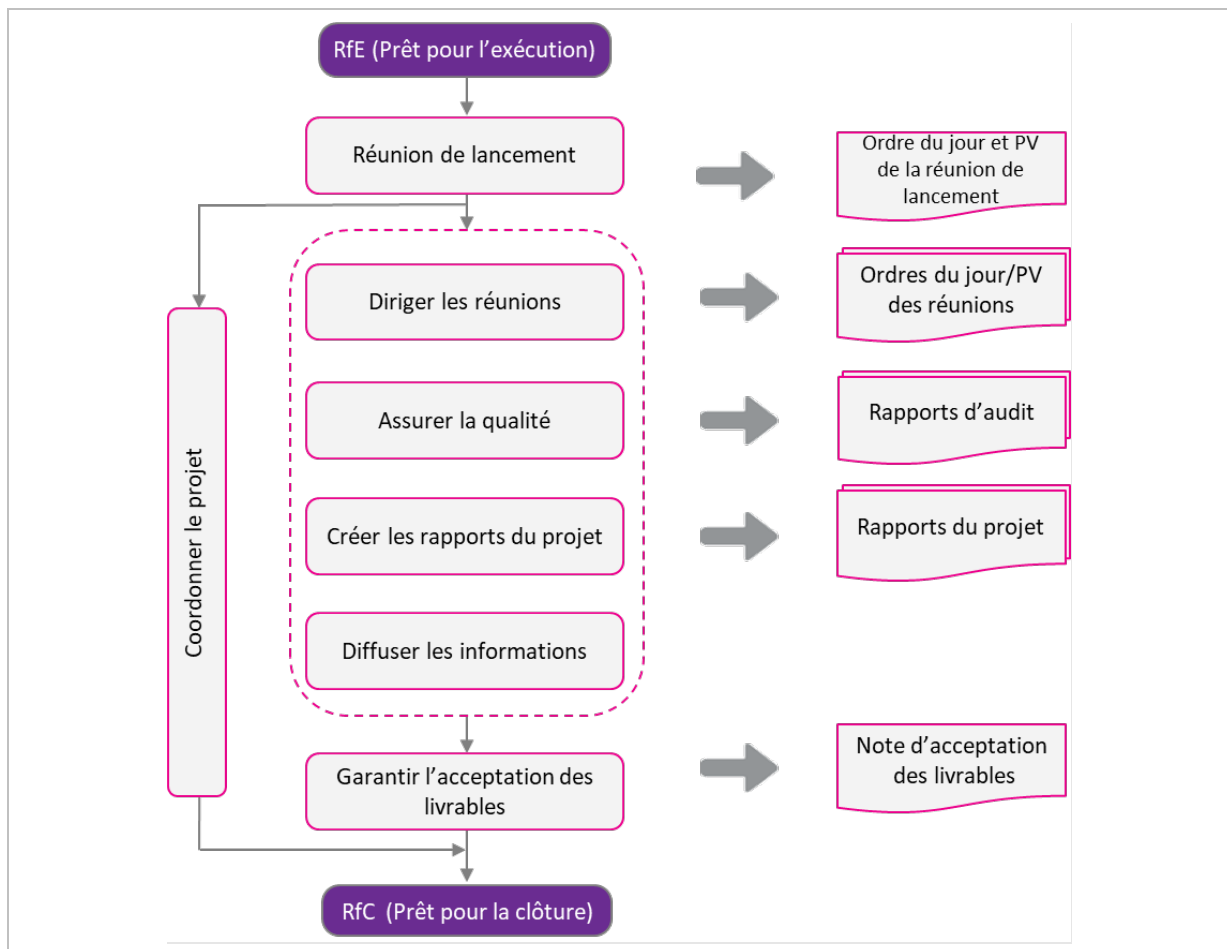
RfE (Prêt pour l'exécution)

Réunion de lancement

Ordre du jour et PV de la réunion de lancement

Coordonner le projet

Diriger les réunions

Ordres du jour/PV des réunions

Assurer la qualité

Rapports d'audit

Créer les rapports du projet

Rapports du projet

Diffuser les informations

Garantir l'acceptation des livrables

Note d'acceptation des livrables

RfC (Prêt pour la clôture)